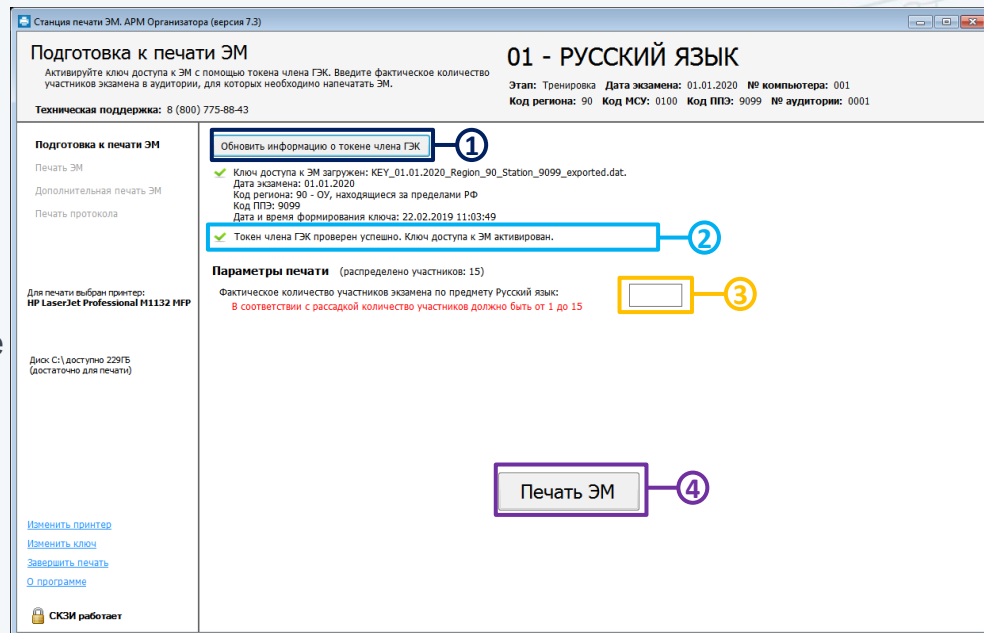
Станция печати ЭМ. АРМ Организатора (версия 7.3)

Подготовка к печати ЭМ
Активируйте ключ доступа к ЭМ с помощью токена члена ГЭК. Введите фактическое количество участников экзамена в аудитории, для которых необходимо напечатать ЭМ.

Техническая поддержка: 8 (800) 775-88-43

01 - РУССКИЙ ЯЗЫК
Этап: Тренировка Дата экзамена: 01.01.2020 № компьютера: 001
Код региона: 90 Код МСУ: 0100 Код ППЭ: 9099 № аудитории: 0001

Подготовка к печати ЭМ
Печать ЭМ
Дополнительная печать ЭМ
Печать протокола

Для печати выбран принтер:
HP LaserJet Professional M1132 MFP

Диск C:\ доступно 229ГБ
(достаточно для печати)

Изменить принтер
Изменить ключ
Завершить печать
О программе

СКЗИ работает

Обновить информацию о токене члена ГЭК
1

Ключ доступа к ЭМ загружен: KEY_01.01.2020_Region_90_Station_9099_exported.dat.
Дата экзамена: 01.01.2020
Код региона: 90 - ОУ, находящиеся за пределами РФ
Код ППЭ: 9099
Дата и время формирования ключа: 22.02.2019 11:03:49

Токен члена ГЭК проверен успешно. Ключ доступа к ЭМ активирован.
2

Параметры печати (распределено участников: 15)
Фактическое количество участников экзамена по предмету Русский язык:
В соответствии с рассадкой количество участников должно быть от 1 до 15
3

Печать ЭМ
4